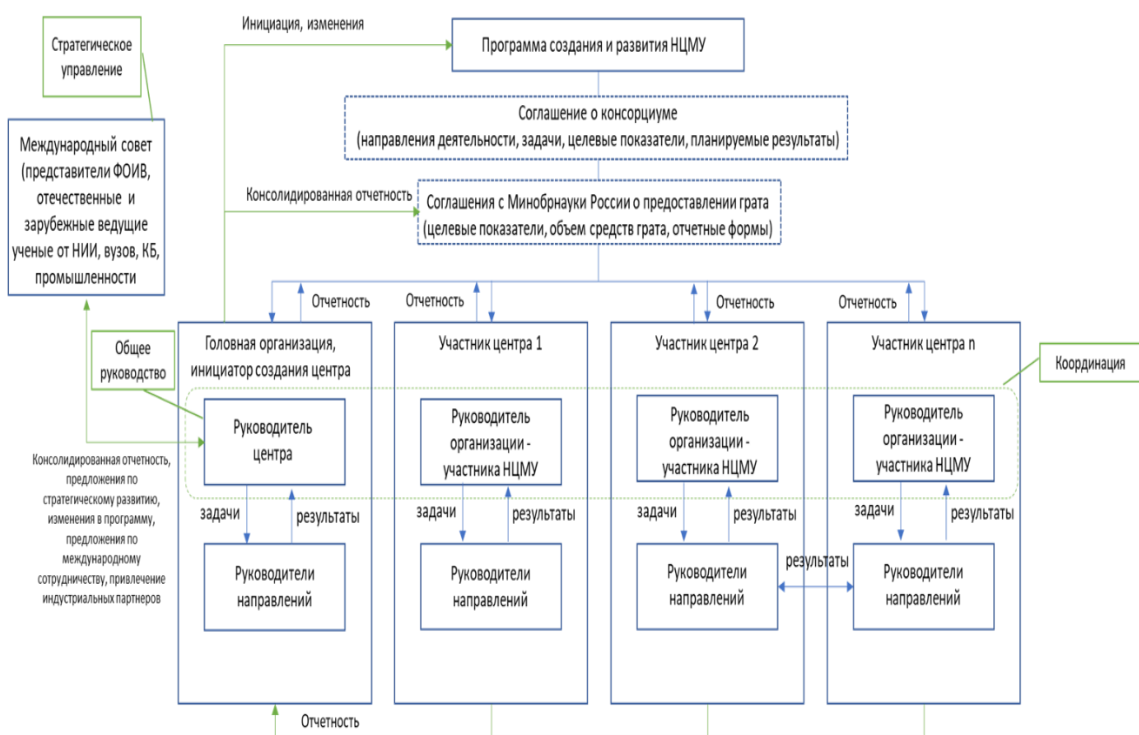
Стратегическое управление

Инициация, изменения

Программа создания и развития НЦМУ

Соглашение о консорциуме
(направления деятельности, задачи, целевые показатели, планируемые результаты)

Международный совет (представители ФОИВ, отечественные и зарубежные ведущие ученые от НИИ, вузов, КБ, промышленности

Консолидированная отчетность

Соглашения с Минобрнауки России о предоставлении грата
(целевые показатели, объем средств грата, отчетные формы)

Отчетность

Отчетность

Отчетность

Отчетность

Общее руководство

Головная организация, инициатор создания центра

Участник центра 1

Участник центра 2

Участник центра n

Координация

Руководитель центра

Руководитель организации - участника НЦМУ

Руководитель организации - участника НЦМУ

Руководитель организации - участника НЦМУ

Консолидированная отчетность, предложения по стратегическому развитию, изменения в программу, предложения по международному сотрудничеству, привлечение индустриальных партнеров

задачи

результаты

задачи

результаты

задачи

результаты

задачи

результаты

результаты

Руководители направлений

Руководители направлений

Руководители направлений

Руководители направлений

Отчетность